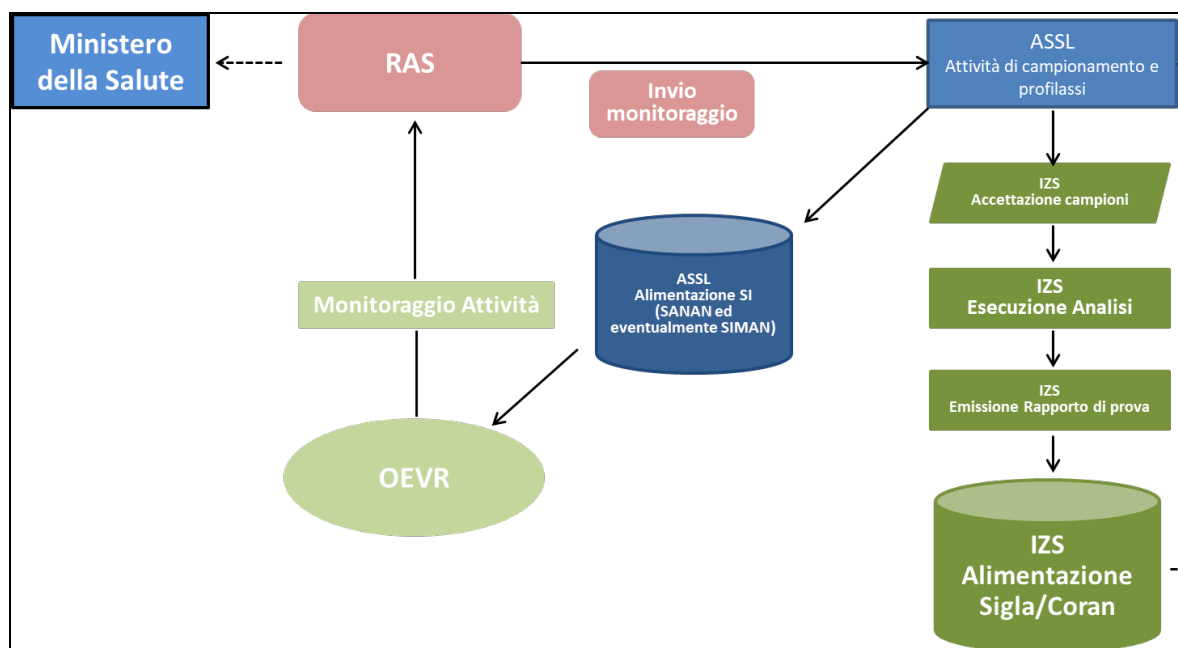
Ministero della Salute

RAS

Invio monitoraggio

ASSL
Attività di campionamento e profilassi

IZS
Accettazione campioni

ASSL
Alimentazione SI
(SANAN ed eventualmente SIMAN)

IZS
Esecuzione Analisi

Monitoraggio Attività

IZS
Emissione Rapporto di prova

OEVR

IZS
Alimentazione
Sigla/Coran